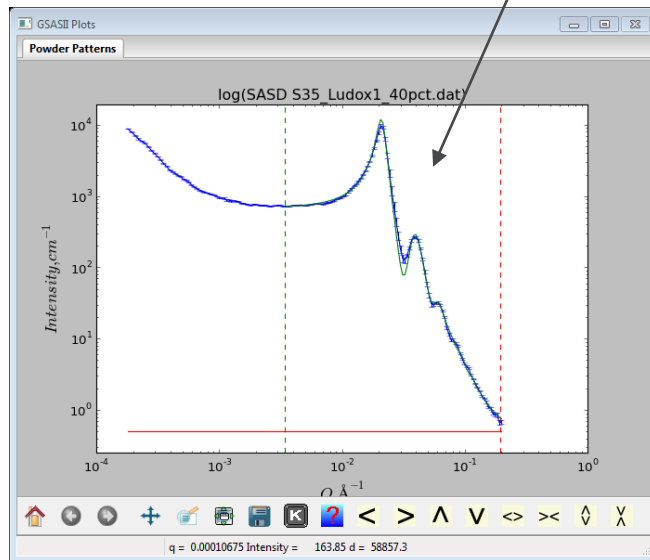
GSASII Plots

Powder Patterns

log(SASD S35_Ludox1_40pct.dat)

$10^4$
$10^3$
$10^2$
$10^1$
$10^0$

$Intensity, cm^{-1}$

$10^{-4}$ $10^{-3}$ $10^{-2}$ $10^{-1}$ $10^0$

$Q, Å^{-1}$

K ? < > Λ V <> >< $\hat{V}$ $\check{\Lambda}$

q = 0.00010675 Intensity = 163.85 d = 58857.3